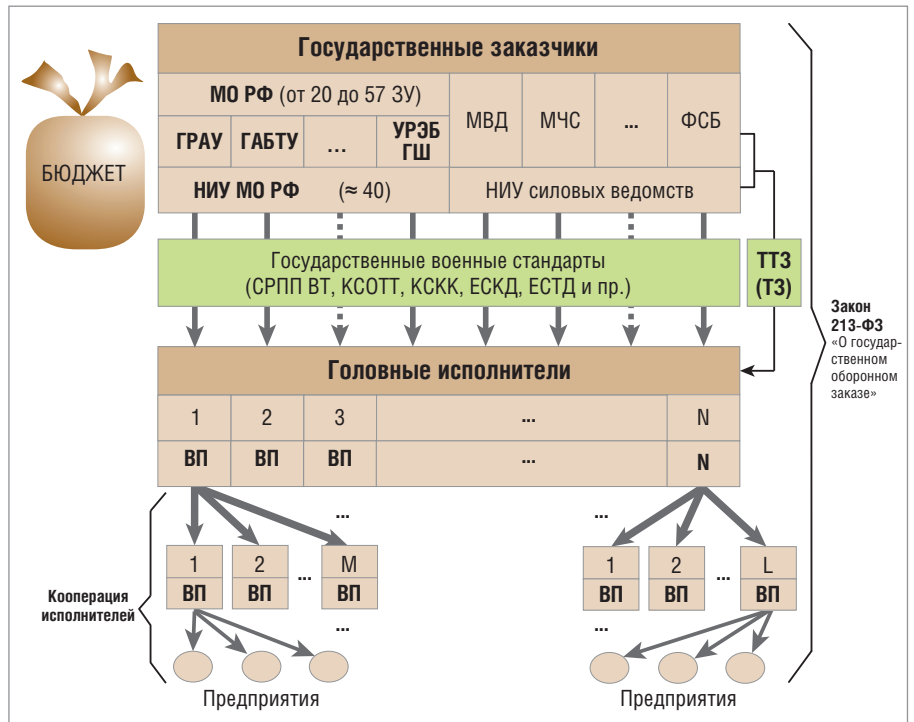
БЮДЖЕТ

Государственные заказчики

МО РФ (от 20 до 57 ЗУ)

ГРАУ | ГАБТУ | ... | УРЭБ ГШ

МВД | МЧС | ... | ФСБ

НИУ МО РФ (≈ 40)

НИУ силовых ведомств

Государственные военные стандарты (СРПП ВТ, КСОТТ, КСКК, ЕСКД, ЕСТД и пр.)

ТТЗ (ТЗ)

Закон 213-ФЗ «О государственном оборонном заказе»

Головные исполнители

| 1 | 2 | 3 | ... | N |
|---|---|---|---|---|
| ВП | ВП | ВП | ... | N |

...

1 ВП | 2 ВП | ... | M ВП

...

Кооперация исполнителей

...

1 ВП | 2 ВП | ... | L ВП

...

Предприятия

Предприятия